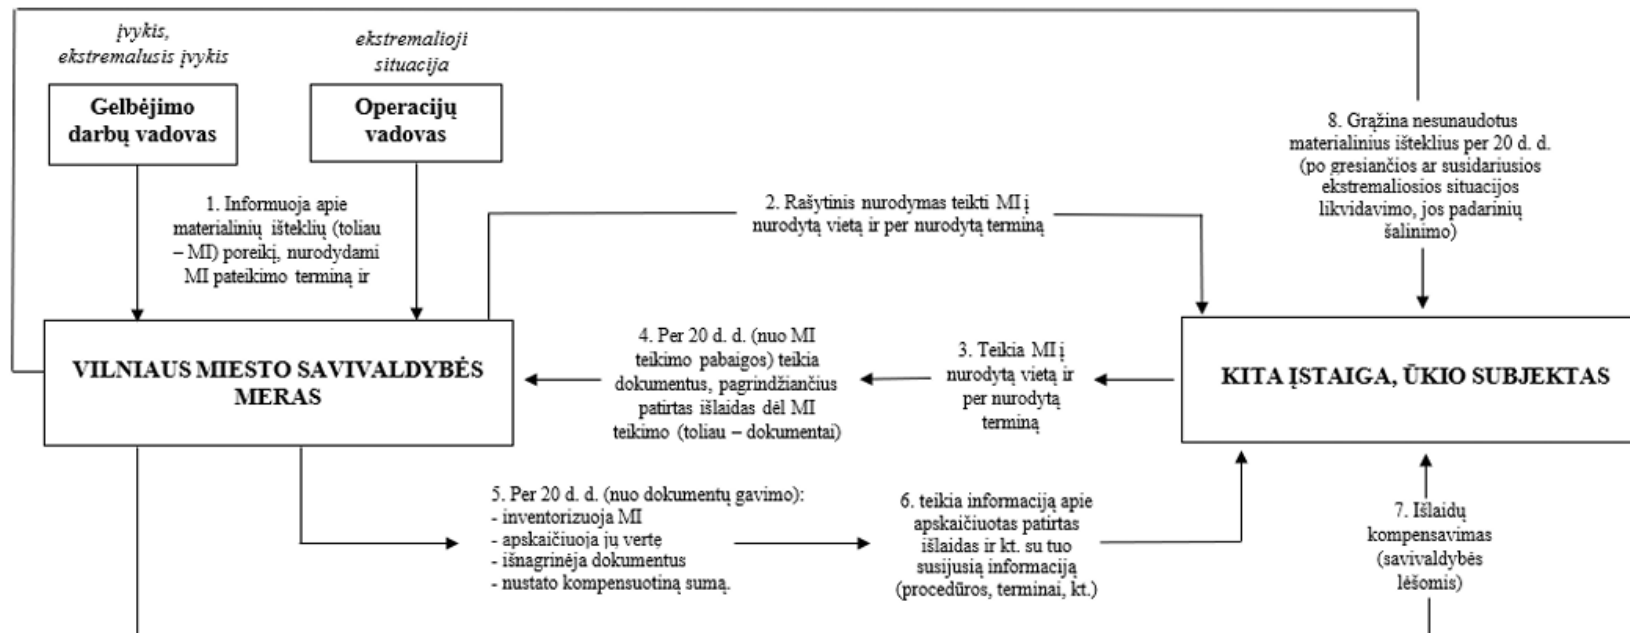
įvykis, ekstremalusis įvykis

ekstremalioji situacija

Gelbėjimo darbų vadovas

Operacijų vadovas

1. Informuoja apie materialinių išteklių (toliau – MI) poreikį, nurodydami MI pateikimo terminą ir

2. Rašytinis nurodymas teikti MI į nurodytą vietą ir per nurodytą terminą

8. Grąžina nesunaudotus materialinius išteklius per 20 d. d. (po gresiančios ar susidariusios ekstremaliosios situacijos likvidavimo, jos padarinių šalinimo)

VILNIAUS MIESTO SAVIVALDYBĖS MERAS

4. Per 20 d. d. (nuo MI teikimo pabaigos) teikia dokumentus, pagrindžiančius patirtas išlaidas dėl MI teikimo (toliau – dokumentai)

3. Teikia MI į nurodytą vietą ir per nurodytą terminą

KITA ĮSTAIGA, ŪKIO SUBJEKTAS

5. Per 20 d. d. (nuo dokumentų gavimo):
- inventorizuoja MI
- apskaičiuoja jų vertę
- išnagrinėja dokumentus
- nustato kompensuotiną sumą.

6. teikia informaciją apie apskaičiuotas patirtas išlaidas ir kt. su tuo susijusią informaciją (procedūros, terminai, kt.)

7. Išlaidų kompensavimas (savivaldybės lėšomis)